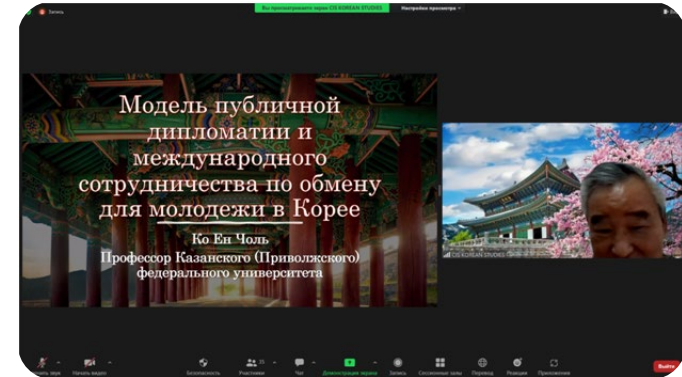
Запись

Вы просматриваете экран CIS KOREAN STUDIES

Настройки просмотра

Модель публичной дипломатии и международного сотрудничества по обмену для молодежи в Корее

Ко Ен Чоль

Профессор Казанского (Приволжского) федерального университета

CIS KOREAN STUDIES

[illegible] звук

Начать видео

Безопасность

Участники

Чат

Демонстрация экрана

Запись

Сессионные залы

Перевод

Реакции

Приложения

Выйти